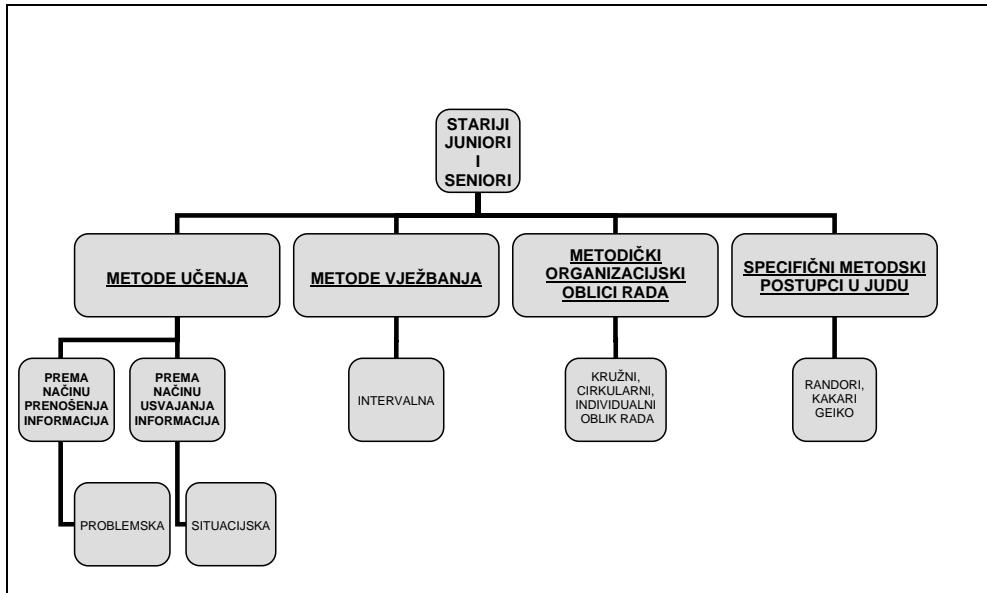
STARIJI JUNIORI I SENIORI

METODE UČENJA

METODE VJEŽBANJA

METODIČKI ORGANIZACIJSKI OBLICI RADA

SPECIFIČNI METODSKI POSTUPCI U JUDU

PREMA NAČINU PRENOŠENJA INFORMACIJA

PREMA NAČINU USVAJANJA INFORMACIJA

INTERVALNA

KRUŽNI, CIRKULARNI, INDIVIDUALNI OBLIK RADA

RANDORI, KAKARI GEIKO

PROBLEMSKA

SITUACIJSKA